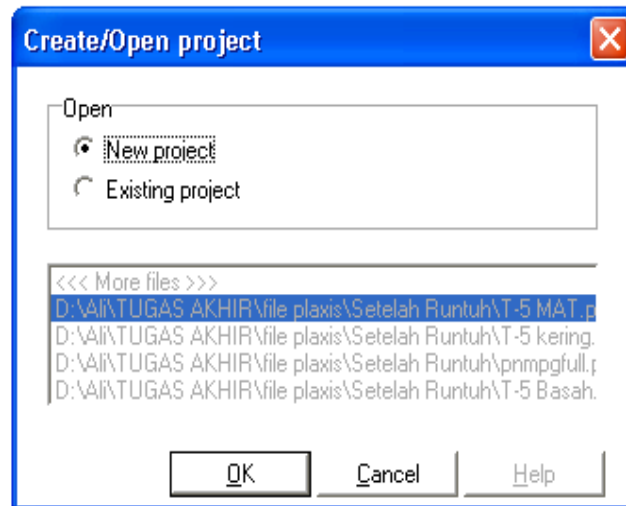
Create/Open project

Open

New project

Existing project

<<< More files >>>
D:\Ali\TUGAS AKHIR\file plaxis\Setelah Runtuh\T-5 MAT.p
D:\Ali\TUGAS AKHIR\file plaxis\Setelah Runtuh\T-5 kering.
D:\Ali\TUGAS AKHIR\file plaxis\Setelah Runtuh\pnmpgfull.p
D:\Ali\TUGAS AKHIR\file plaxis\Setelah Runtuh\T-5 Basah.

OK
Cancel
Help